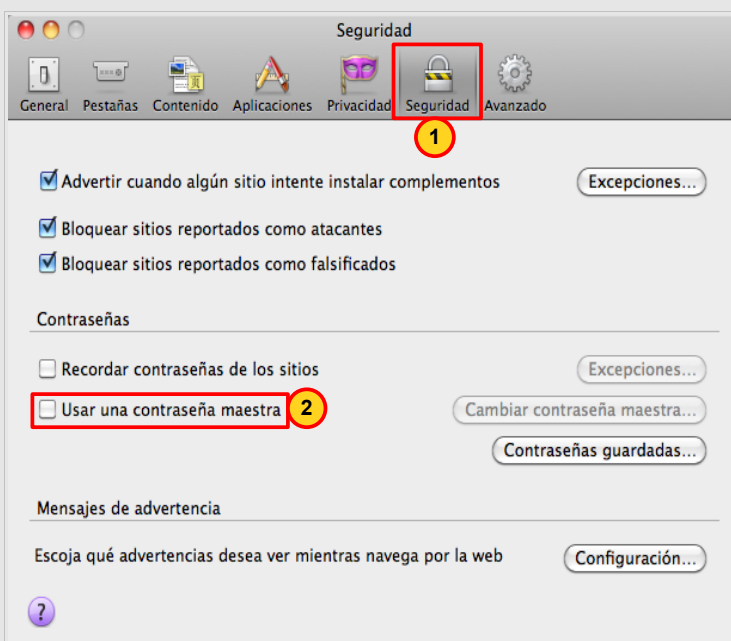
Seguridad

General Pestañas Contenido Aplicaciones Privacidad Seguridad Avanzado

1

Advertir cuando algún sitio intente instalar complementos Excepciones...

Bloquear sitios reportados como atacantes

Bloquear sitios reportados como falsificados

Contraseñas

Recordar contraseñas de los sitios Excepciones...

Usar una contraseña maestra 2 Cambiar contraseña maestra...

Contraseñas guardadas...

Mensajes de advertencia

Escoja qué advertencias desea ver mientras navega por la web Configuración...

?